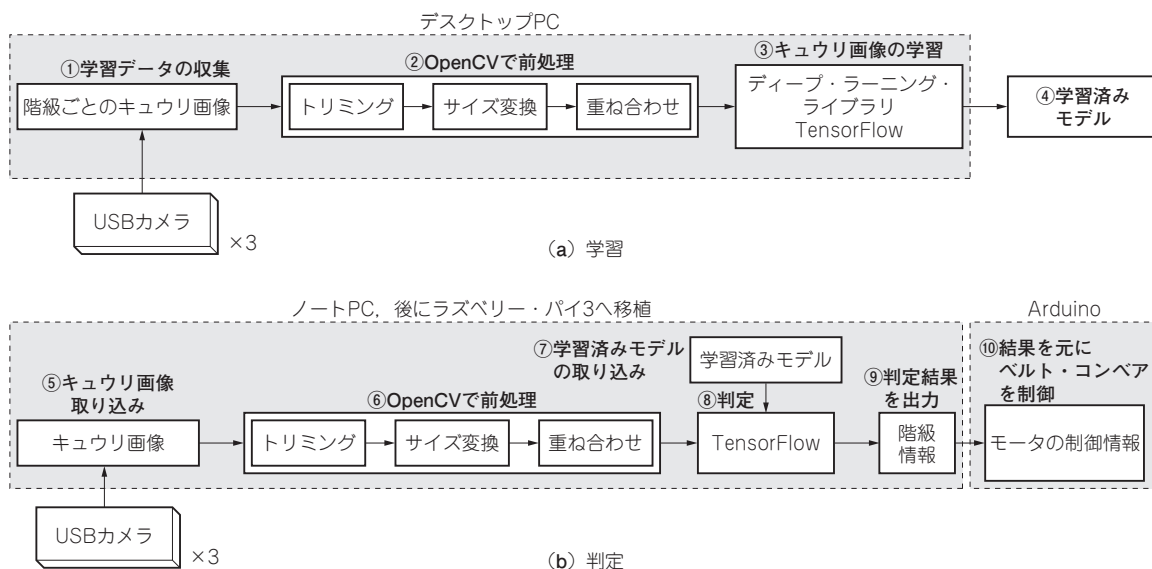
デスクトップPC

①学習データの収集

階級ごとのキュウリ画像

②OpenCVで前処理

トリミング

サイズ変換

重ね合わせ

③キュウリ画像の学習

ディープ・ラーニング・ライブラリ TensorFlow

④学習済みモデル

USBカメラ

×3

(a) 学習

ノートPC，後にラズベリー・パイ3へ移植

Arduino

⑤キュウリ画像取り込み

キュウリ画像

⑥OpenCVで前処理

トリミング

サイズ変換

重ね合わせ

⑦学習済みモデルの取り込み

学習済みモデル

⑧判定

TensorFlow

⑨判定結果を出力

階級情報

⑩結果を元にベルト・コンベアを制御

モータの制御情報

USBカメラ

×3

(b) 判定